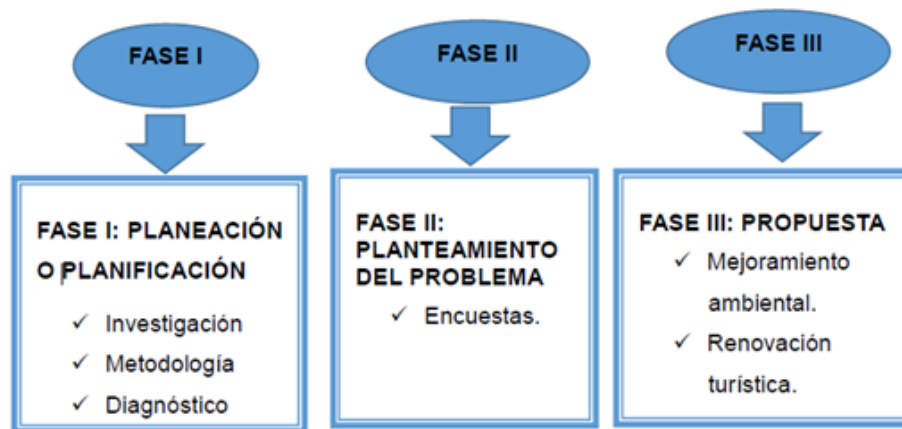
FASE I

FASE I: PLANEACIÓN O PLANIFICACIÓN

✓ Investigación
✓ Metodología
✓ Diagnóstico

FASE II

FASE II: PLANTEAMIENTO DEL PROBLEMA

✓ Encuestas.

FASE III

FASE III: PROPUESTA

✓ Mejoramiento ambiental.
✓ Renovación turística.